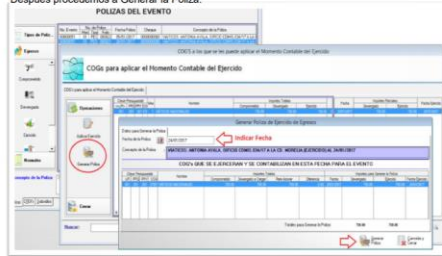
Después procedemos a Generar la Póliza.

POLIZAS DEL EVENTO

Tipos de Póliza

Egresos

Comprometido

Devengado

Ejercido

Pagado

Momento

oncepto de la Póliza

COG's a los que se les puede aplicar el Momento Contable del Ejercicio

COGs para aplicar el Momento Contable del Ejercicio

Operaciones

Aplicar Ejercido

Generar Póliza

Cerrar

Generar Póliza de Ejercido de Egresos

Datos para Generar la Póliza

Fecha de la Póliza

24/05/2017

Indicar Fecha

Concepto de la Póliza

COG's QUE SE EJERCERAN Y SE CONTABILIZAN EN ESTA FECHA PARA EL EVENTO

Totales para Generar la Póliza

Generar Póliza

Cancelar y Cerrar

Buscar